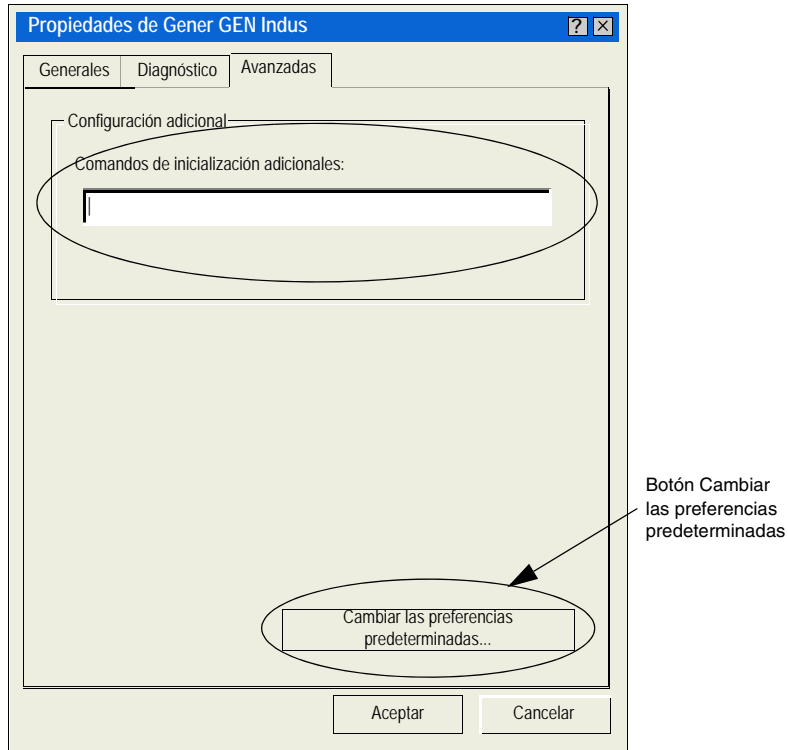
Propiedades de Gener GEN Indus

?

Generales

Diagnóstico

Avanzadas

Configuración adicional

Comandos de inicialización adicionales:

Botón Cambiar las preferencias predeterminadas

Cambiar las preferencias predeterminadas...

Aceptar

Cancelar